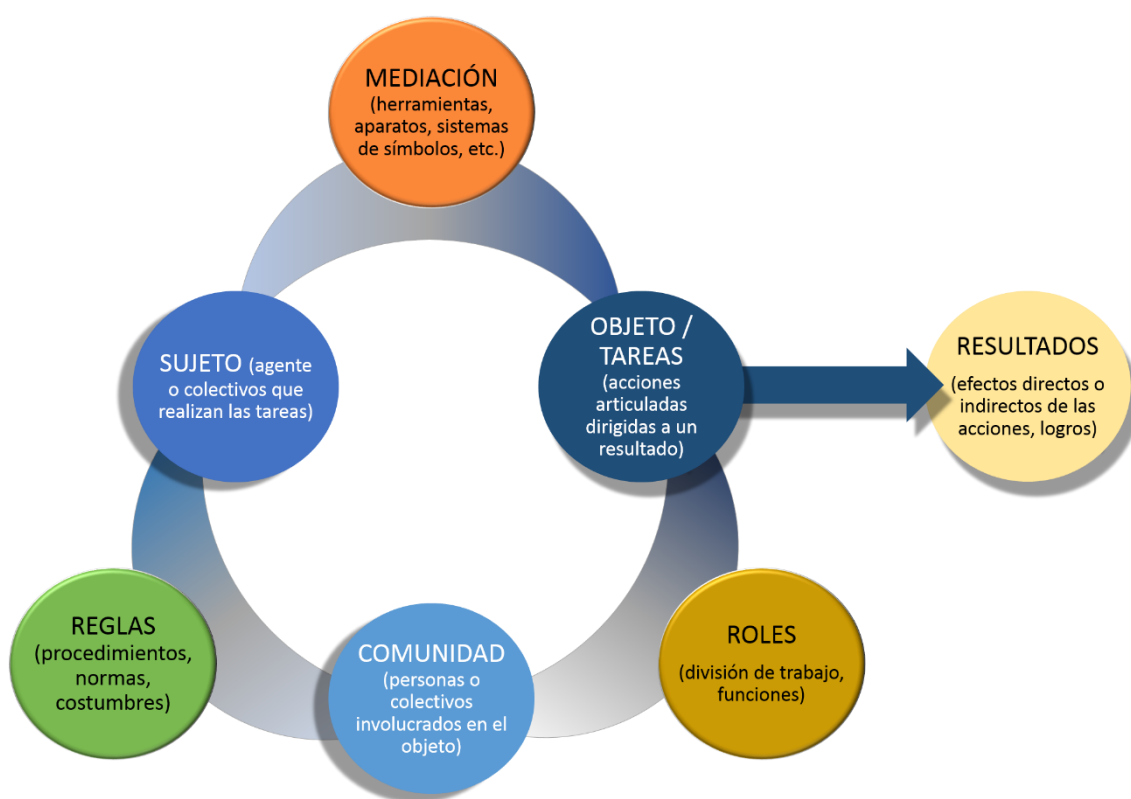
MEDIACIÓN (herramientas, aparatos, sistemas de símbolos, etc.)

SUJETO (agente o colectivos que realizan las tareas)

OBJETO / TAREAS (acciones articuladas dirigidas a un resultado)

RESULTADOS (efectos directos o indirectos de las acciones, logros)

REGLAS (procedimientos, normas, costumbres)

COMUNIDAD (personas o colectivos involucrados en el objeto)

ROLES (división de trabajo, funciones)